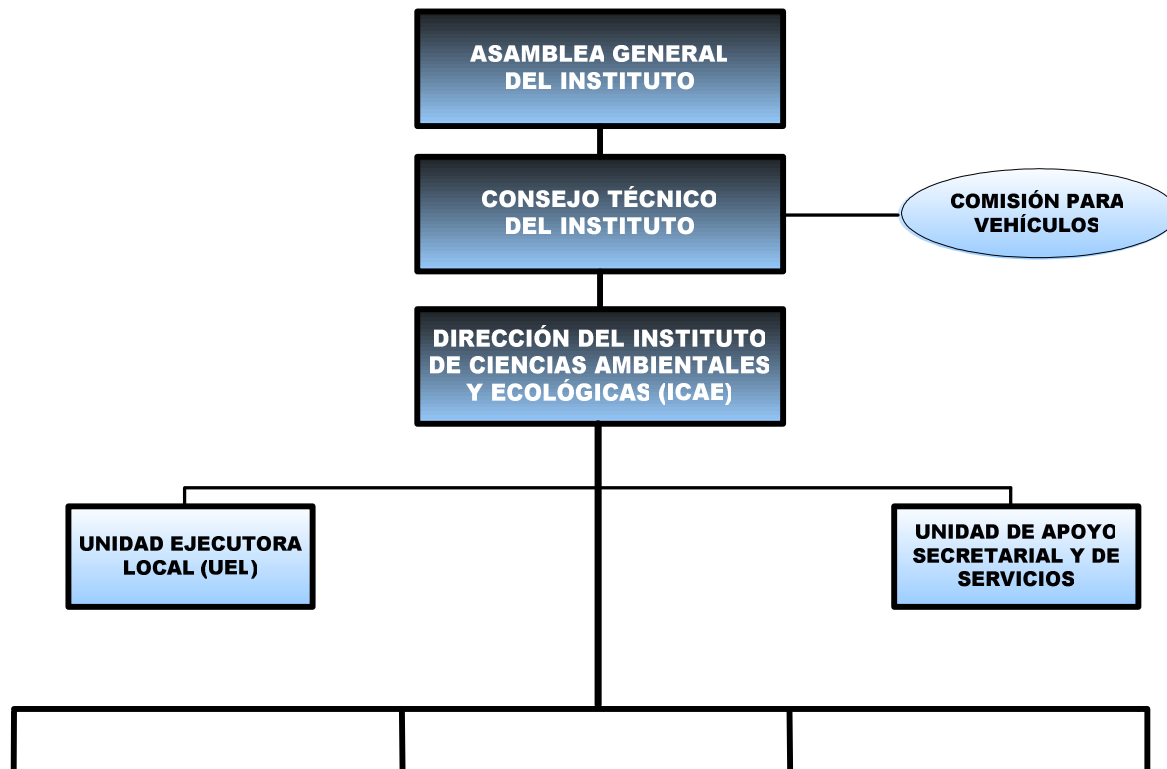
ASAMBLEA GENERAL DEL INSTITUTO

CONSEJO TÉCNICO DEL INSTITUTO

COMISIÓN PARA VEHÍCULOS

DIRECCIÓN DEL INSTITUTO DE CIENCIAS AMBIENTALES Y ECOLÓGICAS (ICAE)

UNIDAD EJECUTORA LOCAL (UEL)

UNIDAD DE APOYO SECRETARIAL Y DE SERVICIOS